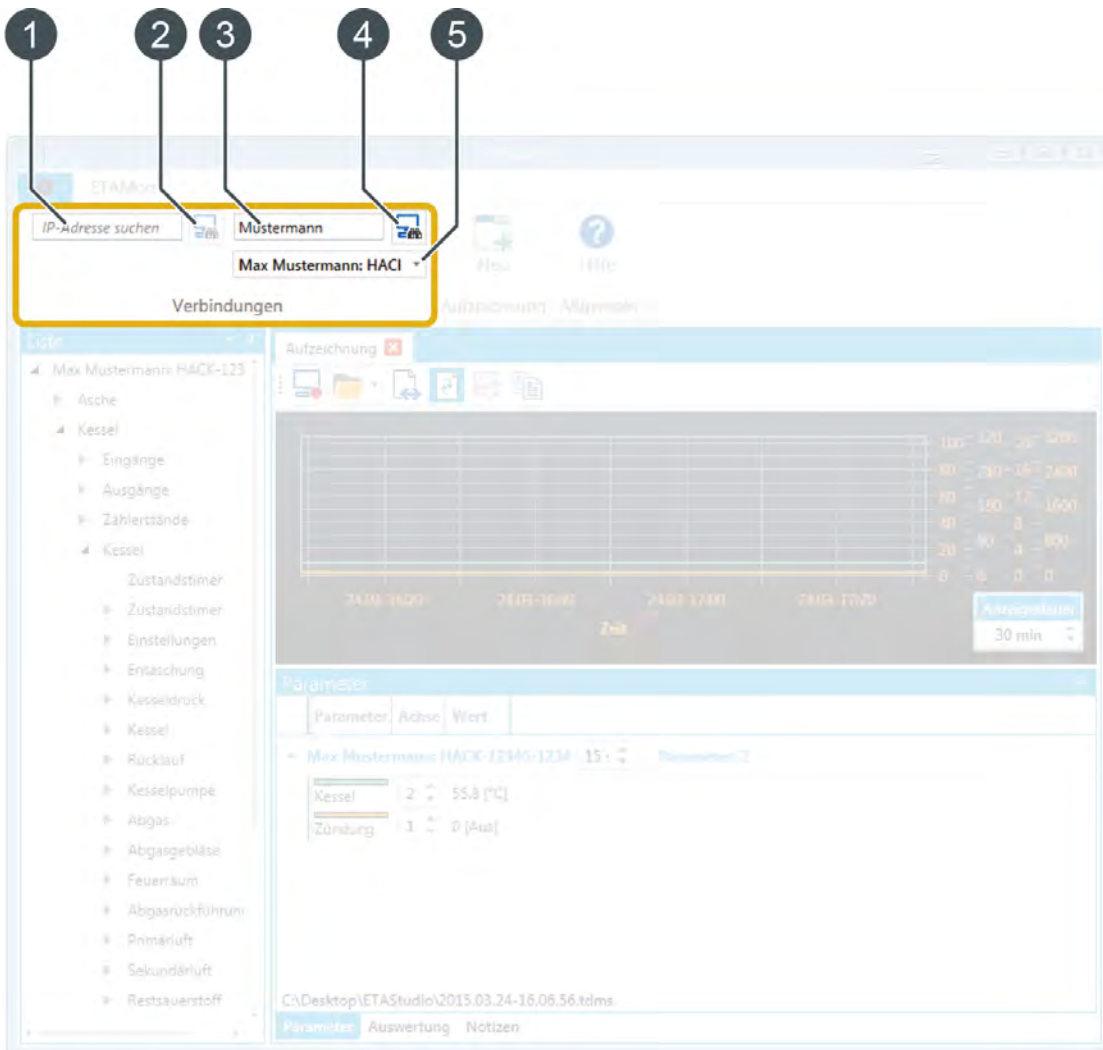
1 2 3 4 5

ETAMon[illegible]

IP-Adresse suchen

Mustermann

Max Mustermann: HACI

Verbindungen

Neu

Hilfe

Aufzeichnung

Allgemein

Liste

Max Mustermann: HACK-123

Asche

Kessel

Eingänge

Ausgänge

Zählerstände

Kessel

Zustandstimer

Zustandstimer

Einstellungen

Entaschung

Kesseldruck

Kessel

Rücklauf

Kesselpumpe

Abgas

Abgasgebläse

Feuerraum

Abgasrückführun

Primärluft

Sekundärluft

Restsauerstoff

Aufzeichnung

100 120 20 3200
80 240 16 2400
60 180 12 1600
40 8
20 90 4 800
0 0 0 0

24.03 16:20
24.03 16:40
24.03 17:00
24.03 17:20

Zeit

Aufzeichnungsdauer

30 min

Parameter

| Parameter | Achse | Wert |
|---|---|---|

Max Mustermann: HACK-12345-1234 15

Parameter: 2

Kessel 2 55.8 [°C]

Zündung 1 0 [Aus]

C:\Desktop\ETAStudio\2015.03.24-16.06.56.tdms

Parameter Auswertung Notizen